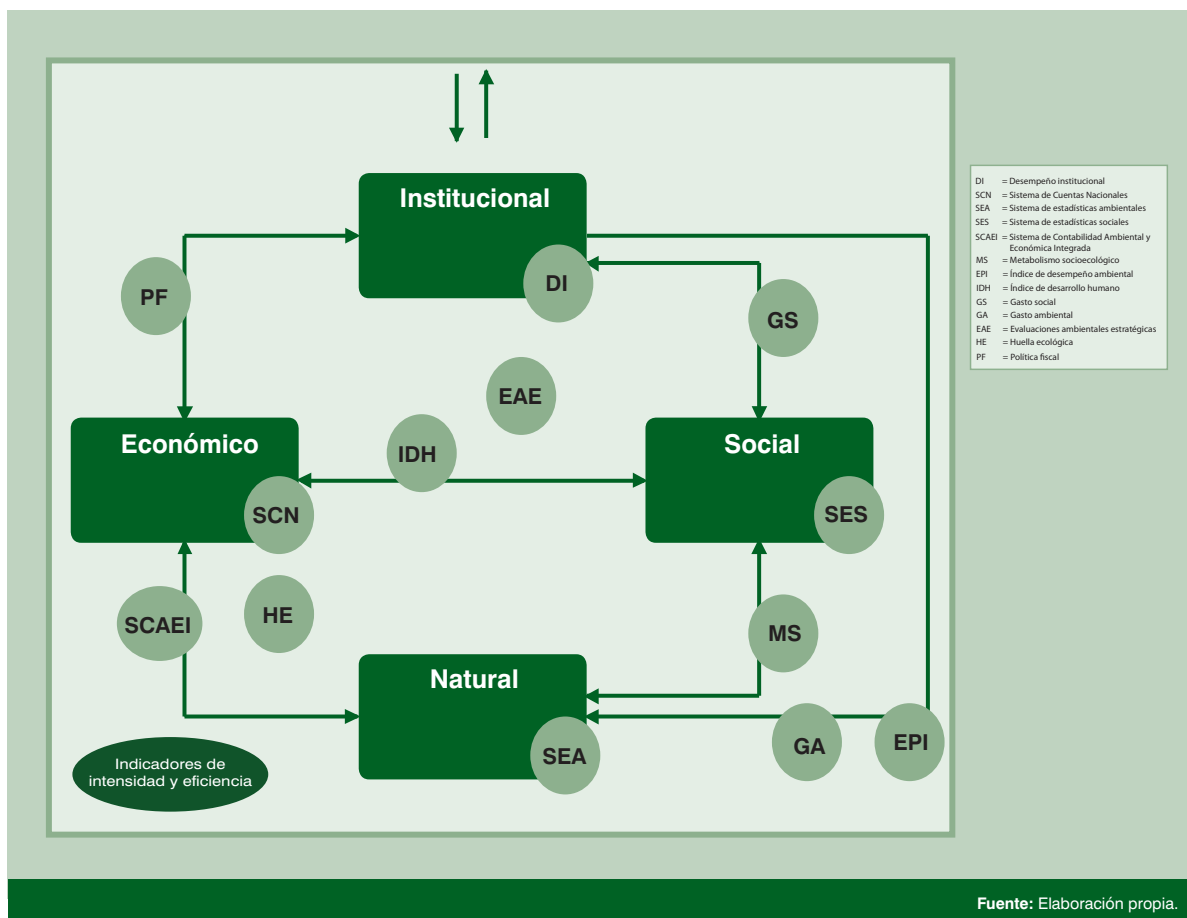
Institucional

DI

PF

GS

EAE

Económico

IDH

Social

SCN

SES

SCAEI

HE

MS

Natural

SEA

GA

EPI

Indicadores de intensidad y eficiencia

DI = Desempeño institucional
SCN = Sistema de Cuentas Nacionales
SEA = Sistema de estadísticas ambientales
SES = Sistema de estadísticas sociales
SCAEI = Sistema de Contabilidad Ambiental y Económica Integrada
MS = Metabolismo socioecológico
EPI = Índice de desempeño ambiental
IDH = Índice de desarrollo humano
GS = Gasto social
GA = Gasto ambiental
EAE = Evaluaciones ambientales estratégicas
HE = Huella ecológica
PF = Política fiscal

Fuente: Elaboración propia.